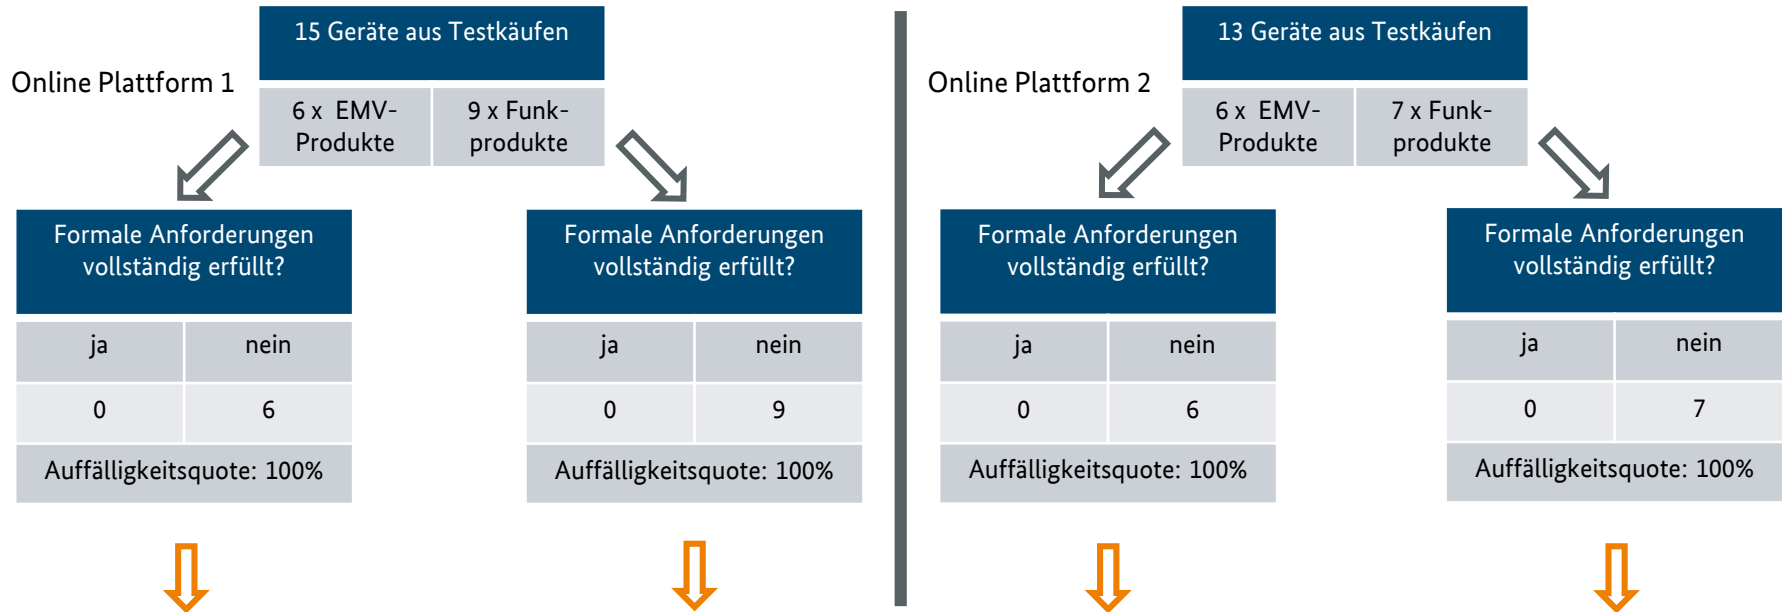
Online Plattform 1

15 Geräte aus Testkäufen

| 6 x EMV-Produkte | 9 x Funkprodukte |
|---|---|

Formale Anforderungen vollständig erfüllt?

| ja | nein |
|---|---|
| 0 | 6 |

Auffälligkeitsquote: 100%

Formale Anforderungen vollständig erfüllt?

| ja | nein |
|---|---|
| 0 | 9 |

Auffälligkeitsquote: 100%

Online Plattform 2

13 Geräte aus Testkäufen

| 6 x EMV-Produkte | 7 x Funkprodukte |
|---|---|

Formale Anforderungen vollständig erfüllt?

| ja | nein |
|---|---|
| 0 | 6 |

Auffälligkeitsquote: 100%

Formale Anforderungen vollständig erfüllt?

| ja | nein |
|---|---|
| 0 | 7 |

Auffälligkeitsquote: 100%